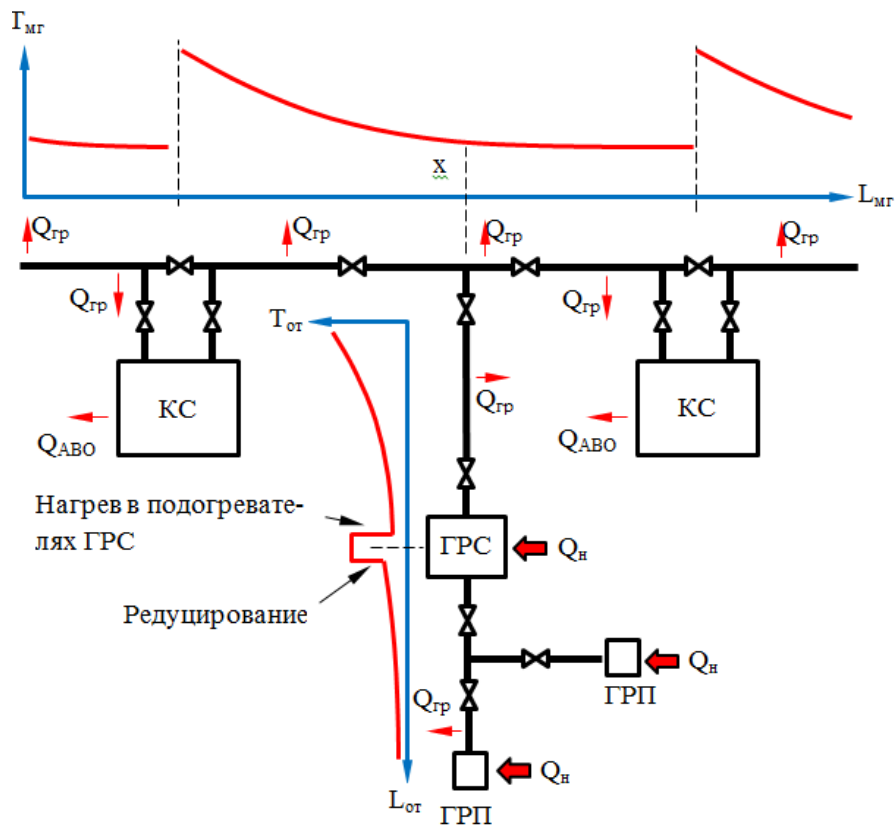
$Г_{мг}$

x

$L_{мг}$

$Q_{гр}$ $Q_{гр}$ $Q_{гр}$ $Q_{гр}$

$Q_{гр}$

$T_{от}$

$Q_{гр}$

КС

$Q_{АВО}$

$Q_{гр}$

КС

$Q_{АВО}$

Нагрев в подогревателях ГРС

ГРС

$Q_{н}$

Редуцирование

$Q_{н}$

ГРП

$Q_{гр}$

$Q_{н}$

$L_{от}$

ГРП